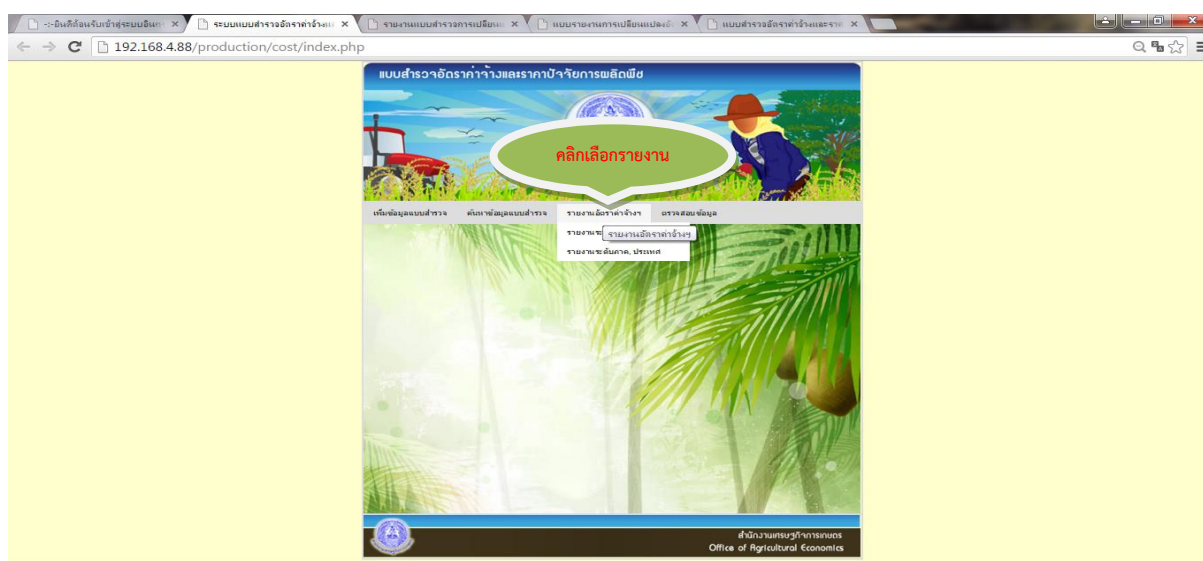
-:-ยินดีต้อนรับเข้าสู่ระบบอินท ×
ระบบแบบสำรวจอัตราค่าจ้างแ ×
รายงานแบบสำรวจการเปลี่ยนแ ×
แบบรายงานการเปลี่ยนแปลงอ ×
แบบสำรวจอัตราค่าจ้างและรา ×

192.168.4.88/production/cost/index.php

แบบสำรวจอัตราค่าจ้างและราคาปัจจัยการผลิตพืช

คลิกเลือกรายงาน

เพิ่มข้อมูลแบบสำรวจ
ค้นหาข้อมูลแบบสำรวจ
รายงานอัตราค่าจ้างฯ
ตรวจสอบข้อมูล

รายงานระ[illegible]
รายงานอัตราค่าจ้างฯ
รายงานระดับภาค, ประเทศ

สำนักงานเศรษฐกิจการเกษตร
Office of Agricultural Economics